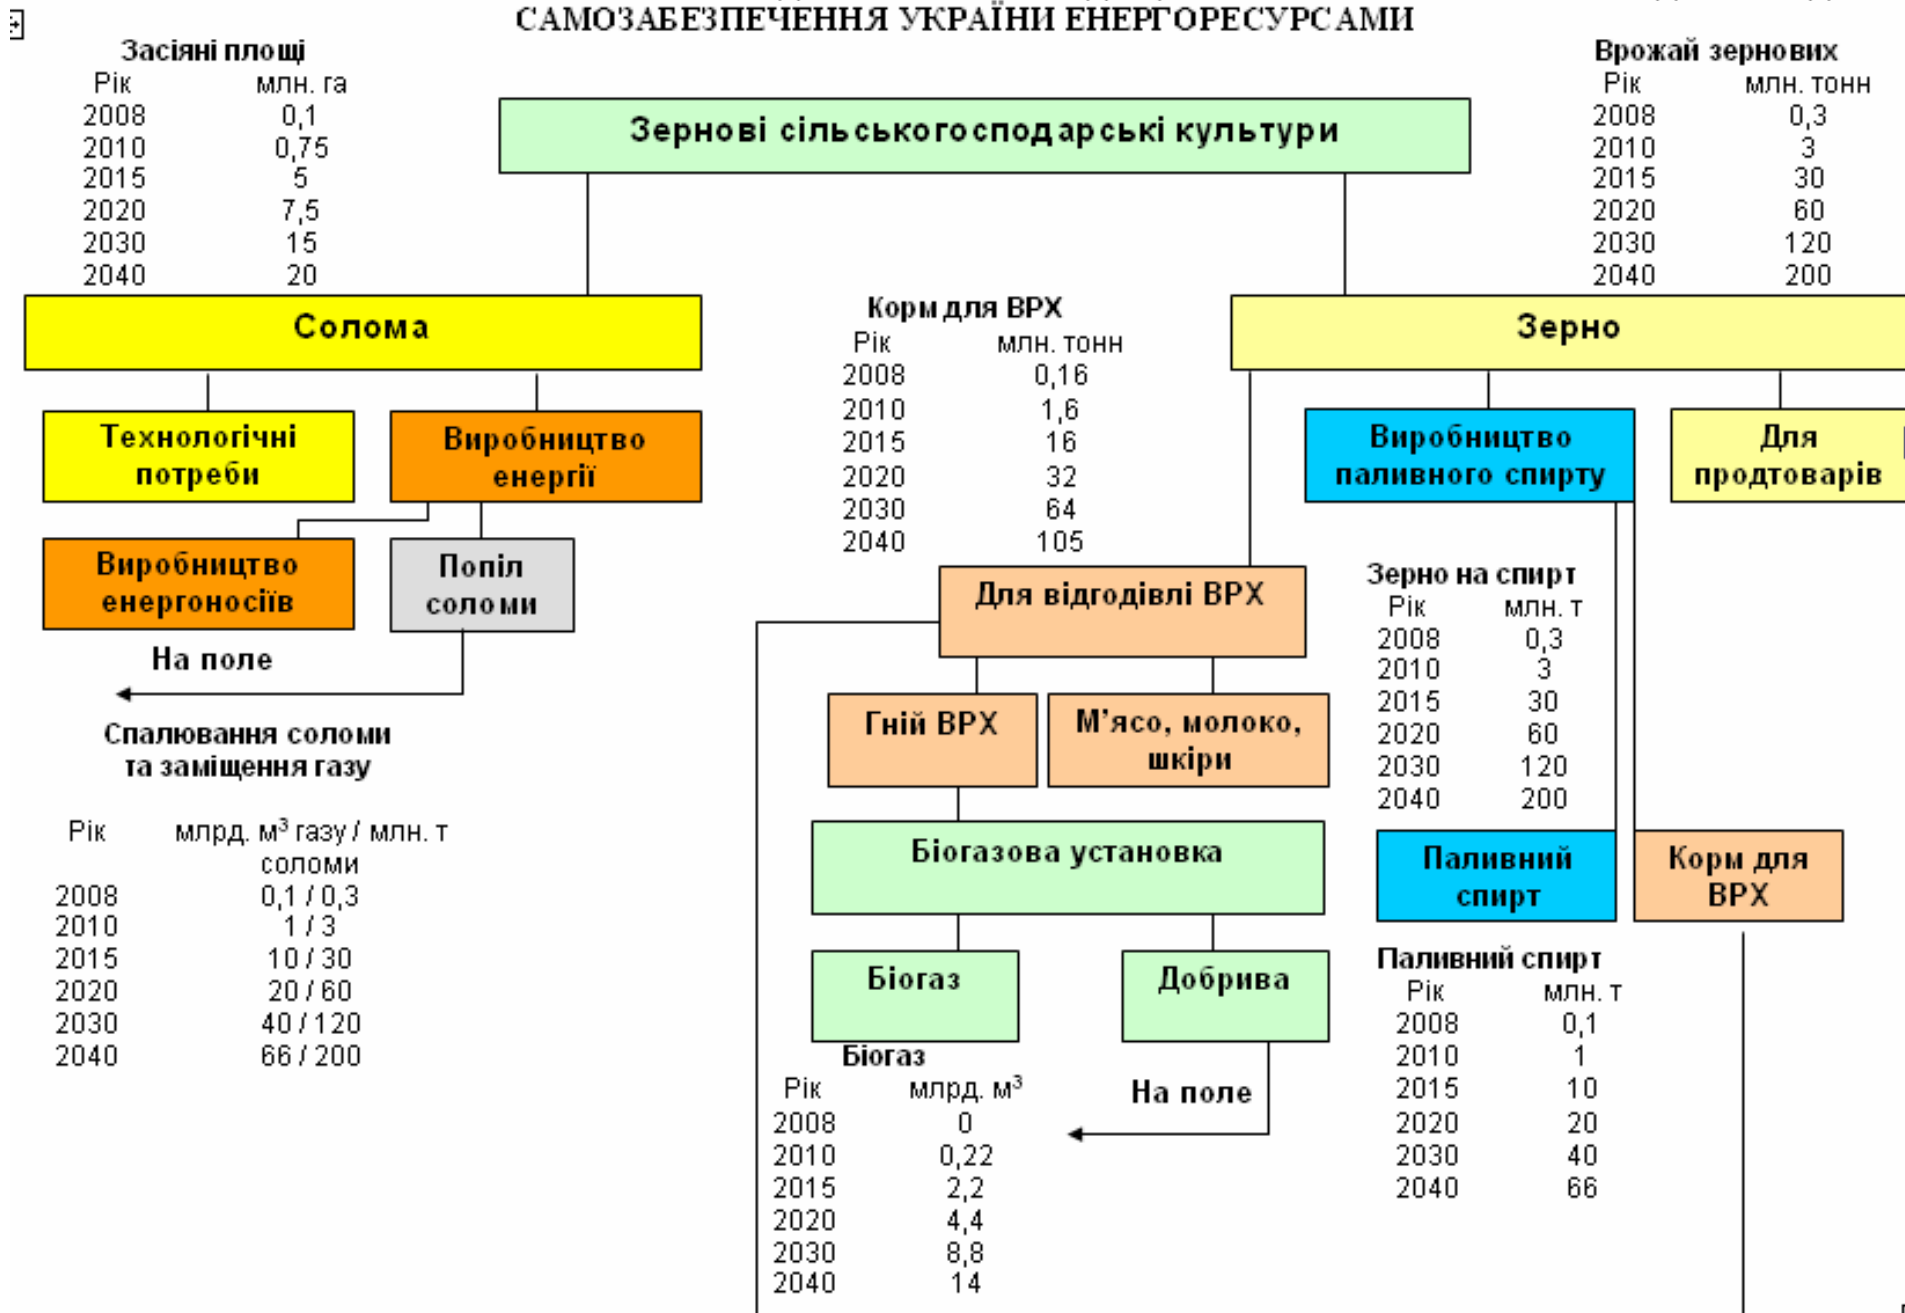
САМОЗАБЕЗПЕЧЕННЯ УКРАЇНИ ЕНЕРГОРЕСУРСАМИ

Засіяні площі

| Рік | млн. га |
|---|---|
| 2008 | 0,1 |
| 2010 | 0,75 |
| 2015 | 5 |
| 2020 | 7,5 |
| 2030 | 15 |
| 2040 | 20 |

Зернові сільськогосподарські культури

Врожай зернових

| Рік | млн. тонн |
|---|---|
| 2008 | 0,3 |
| 2010 | 3 |
| 2015 | 30 |
| 2020 | 60 |
| 2030 | 120 |
| 2040 | 200 |

Солома

Корм для ВРХ

| Рік | млн. тонн |
|---|---|
| 2008 | 0,16 |
| 2010 | 1,6 |
| 2015 | 16 |
| 2020 | 32 |
| 2030 | 64 |
| 2040 | 105 |

Зерно

Технологічні потреби

Виробництво енергії

Виробництво паливного спирту

Для продтоварів

Виробництво енергоносіїв

Попіл соломи

На поле

Для відгодівлі ВРХ

Зерно на спирт

| Рік | млн. т |
|---|---|
| 2008 | 0,3 |
| 2010 | 3 |
| 2015 | 30 |
| 2020 | 60 |
| 2030 | 120 |
| 2040 | 200 |

Гній ВРХ

М'ясо, молоко, шкіри

Спалювання соломи та заміщення газу

| Рік | млрд. м$^3$ газу / млн. т соломи |
|---|---|
| 2008 | 0,1 / 0,3 |
| 2010 | 1 / 3 |
| 2015 | 10 / 30 |
| 2020 | 20 / 60 |
| 2030 | 40 / 120 |
| 2040 | 66 / 200 |

Біогазова установка

Паливний спирт

Корм для ВРХ

Біогаз

Добрива

Біогаз

| Рік | млрд. м$^3$ |
|---|---|
| 2008 | 0 |
| 2010 | 0,22 |
| 2015 | 2,2 |
| 2020 | 4,4 |
| 2030 | 8,8 |
| 2040 | 14 |

На поле

Паливний спирт

| Рік | млн. т |
|---|---|
| 2008 | 0,1 |
| 2010 | 1 |
| 2015 | 10 |
| 2020 | 20 |
| 2030 | 40 |
| 2040 | 66 |